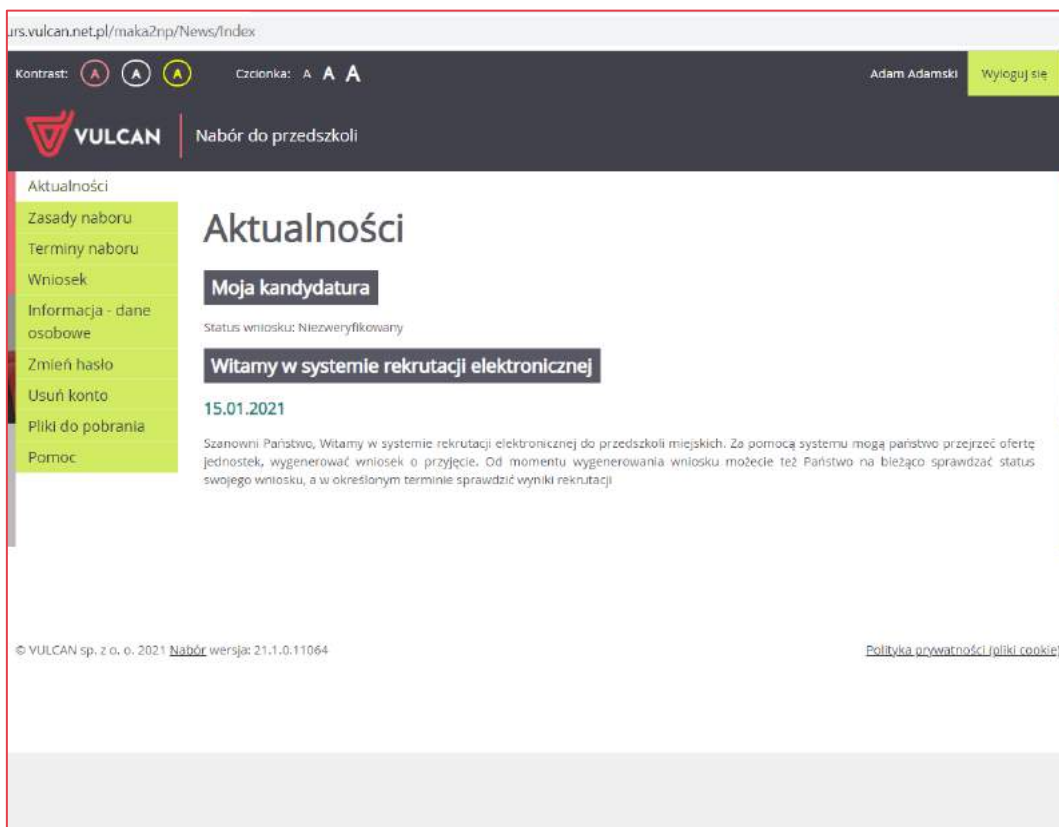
urs.vulcan.net.pl/maka2np/News/Index

Kontrast: A A A Czcionka: A A A

Adam Adamski Wyloguj się

VULCAN Nabór do przedszkoli

Aktualności
Zasady naboru
Terminy naboru
Wniosek
Informacja - dane osobowe
Zmień hasło
Usuń konto
Pliki do pobrania
Pomoc

Aktualności

Moja kandydatura

Status wniosku: Niezweryfikowany

Witamy w systemie rekrutacji elektronicznej

15.01.2021

Szanowni Państwo, Witamy w systemie rekrutacji elektronicznej do przedszkoli miejskich. Za pomocą systemu mogą państwo przejrzeć ofertę jednostek, wygenerować wniosek o przyjęcie. Od momentu wygenerowania wniosku możecie też Państwo na bieżąco sprawdzać status swojego wniosku, a w określonym terminie sprawdzić wyniki rekrutacji

© VULCAN sp. z o. o. 2021 Nabór wersja: 21.1.0.11064

Polityka prywatności (pliki cookie)